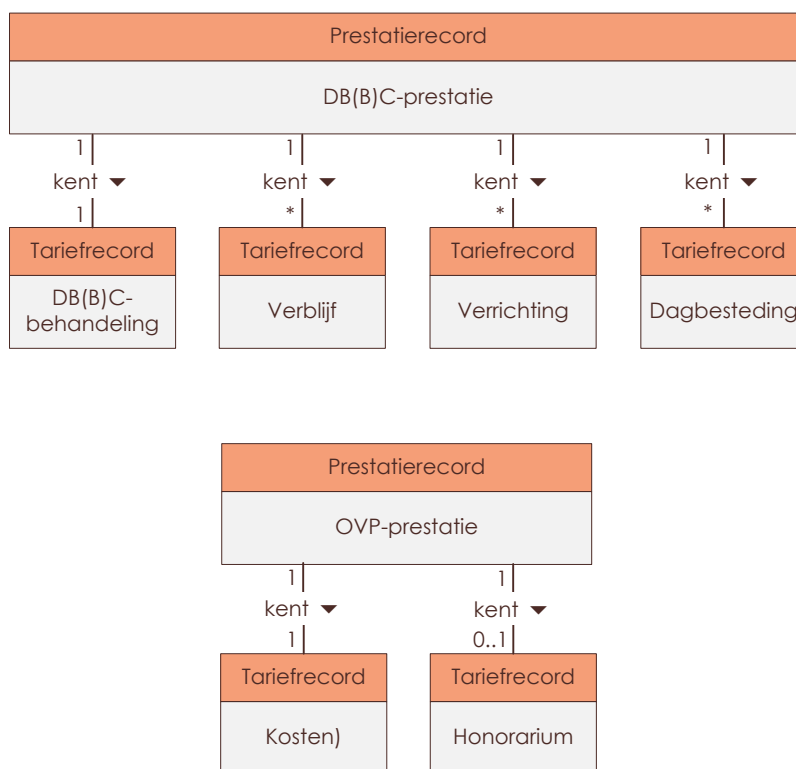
Prestatierecord

DB(B)C-prestatie

1
kent ▼
1

1
kent ▼
*

1
kent ▼
*

1
kent ▼
*

Tariefrecord

DB(B)C-behandeling

Tariefrecord

Verblijf

Tariefrecord

Verrichting

Tariefrecord

Dagbesteding

Prestatierecord

OVP-prestatie

1
kent ▼
1

1
kent ▼
0..1

Tariefrecord

Kosten)

Tariefrecord

Honorarium